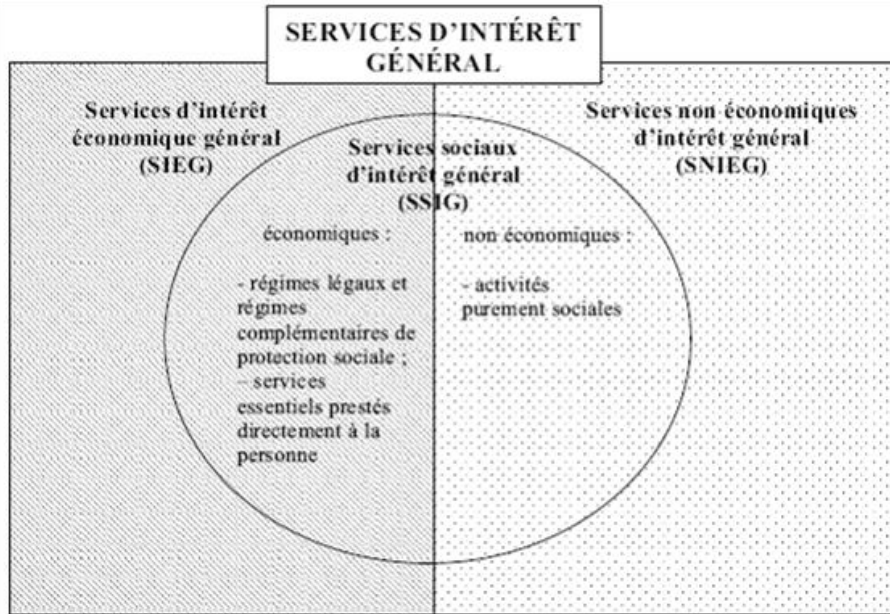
SERVICES D'INTÉRÊT GÉNÉRAL

Services d'intérêt économique général (SIEG)

Services sociaux d'intérêt général (SSIG)

Services non économiques d'intérêt général (SNIEG)

économiques :

- régimes légaux et régimes complémentaires de protection sociale ;
– services essentiels prestés directement à la personne

non économiques :

- activités purement sociales